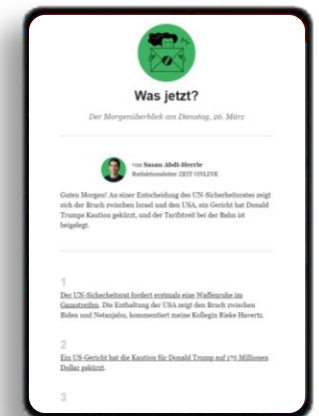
Was jetzt?

Der Morgenüberblick am Dienstag, 26. März

von Sasan Abdi-Herrle
Redaktionsleiter ZEIT ONLINE

Guten Morgen! An einer Entscheidung des UN-Sicherheitsrates zeigt sich der Bruch zwischen Israel und den USA, ein Gericht hat Donald Trumps Kaution gekürzt, und der Tarifstreit bei der Bahn ist beigelegt.

1

Der UN-Sicherheitsrat fordert erstmals eine Waffenruhe im Gazastreifen. Die Enthaltung der USA zeigt den Bruch zwischen Biden und Netanjahu, kommentiert meine Kollegin Rieke Havertz.

2

Ein US-Gericht hat die Kaution für Donald Trump auf 175 Millionen Dollar gekürzt.

3